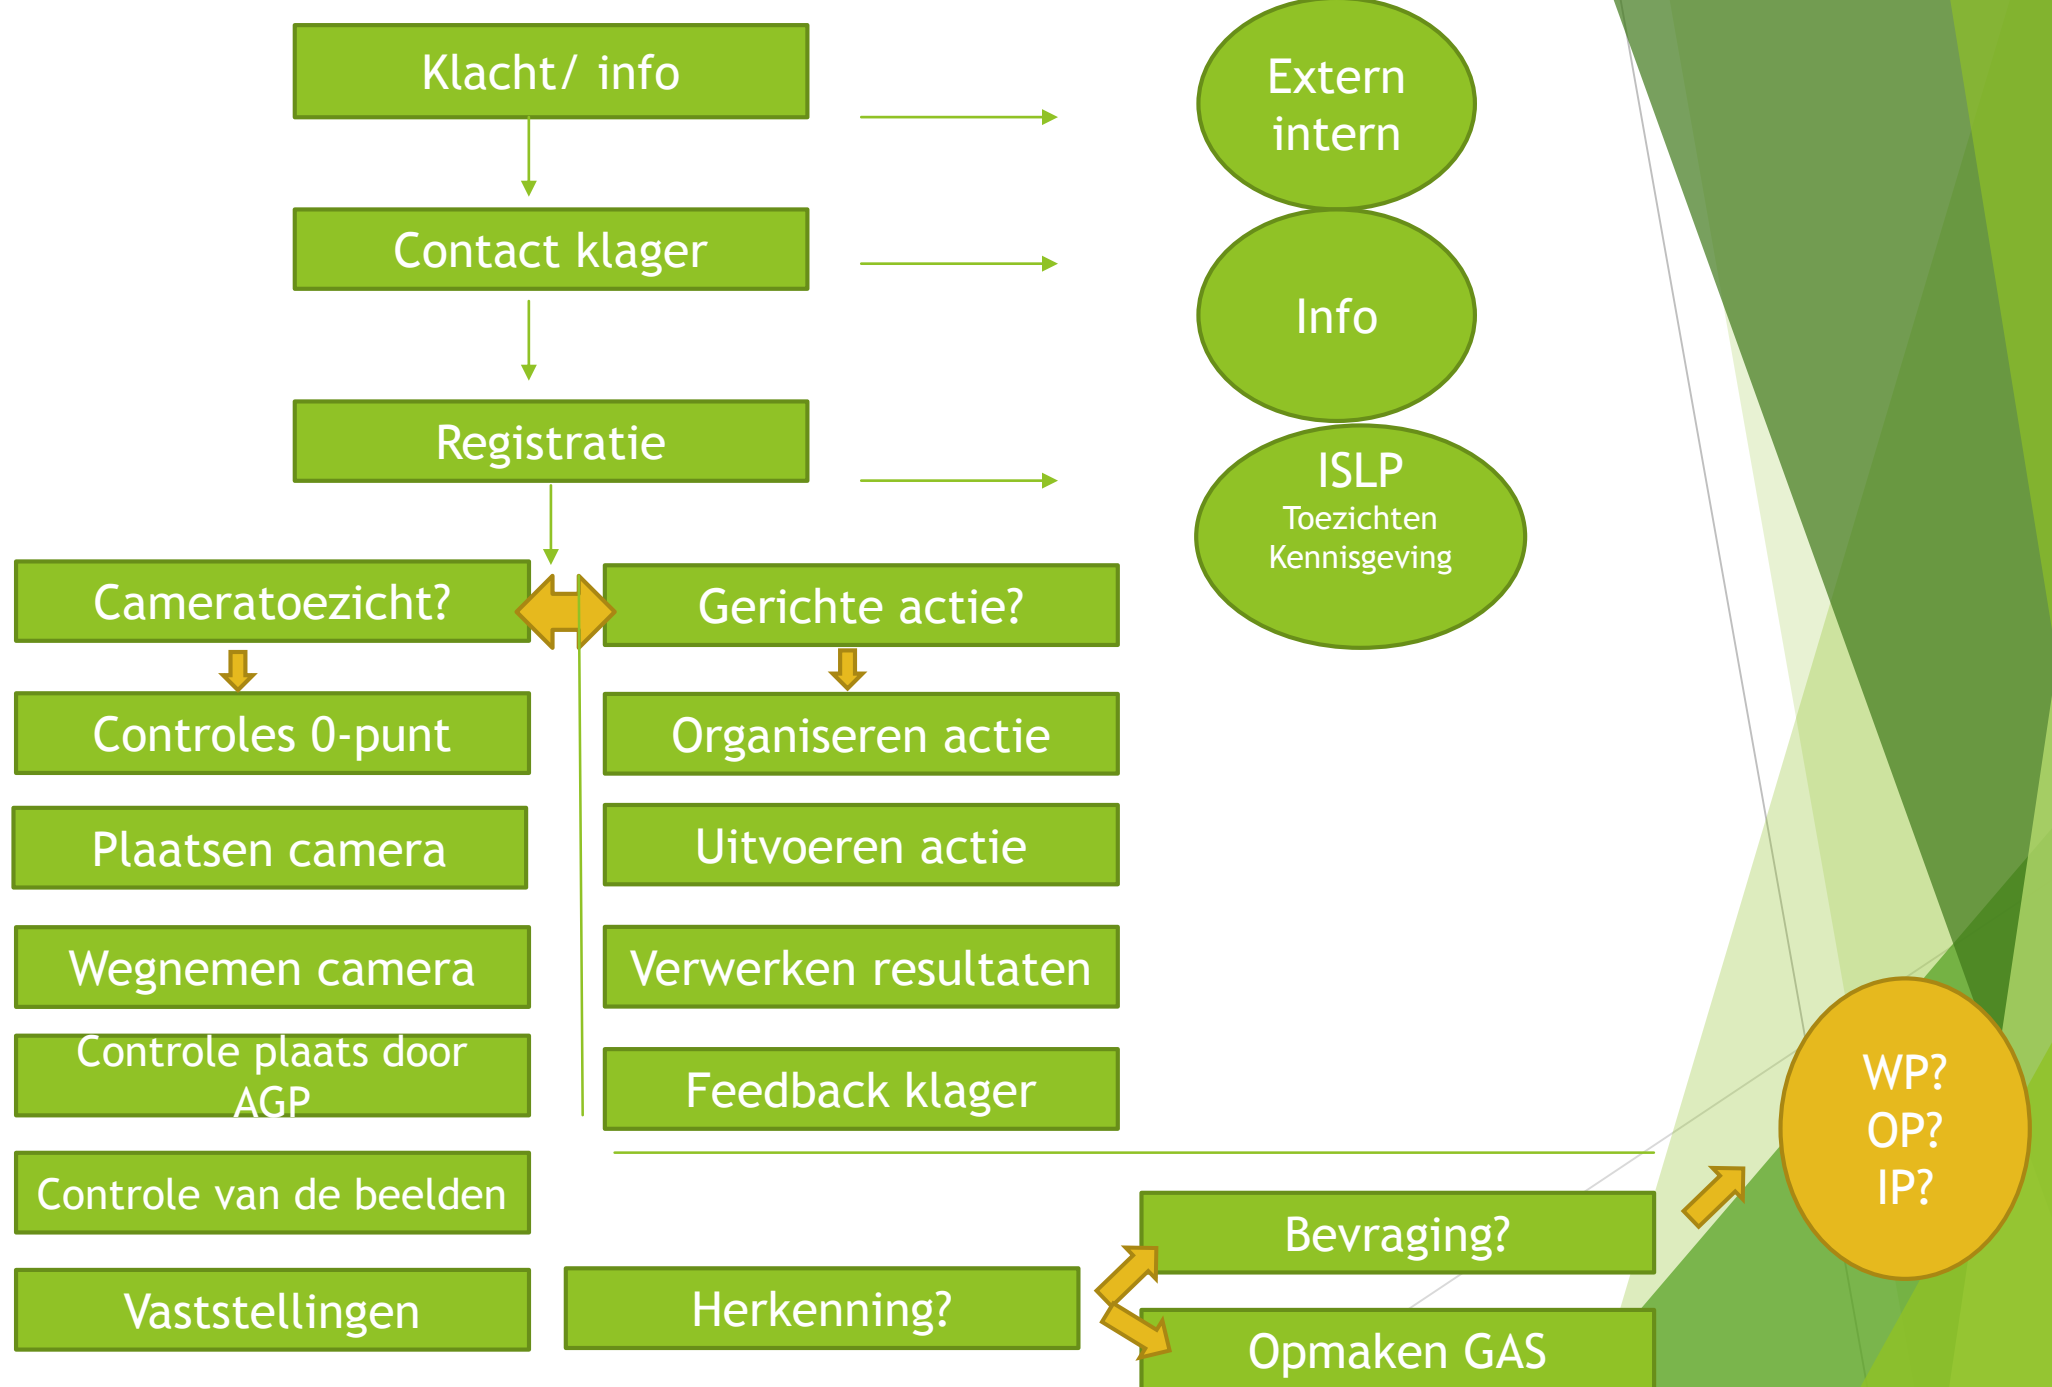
Klacht/ info

Contact klager

Registratie

Extern intern

Info

ISLP
Toezichten
Kennisgeving

Cameratoezicht?

Gerichte actie?

Controles 0-punt

Organiseren actie

Plaatsen camera

Uitvoeren actie

Wegnemen camera

Verwerken resultaten

Controle plaats door AGP

Feedback klager

Controle van de beelden

WP?
OP?
IP?

Bevraging?

Vaststellingen

Herkenning?

Opmaken GAS